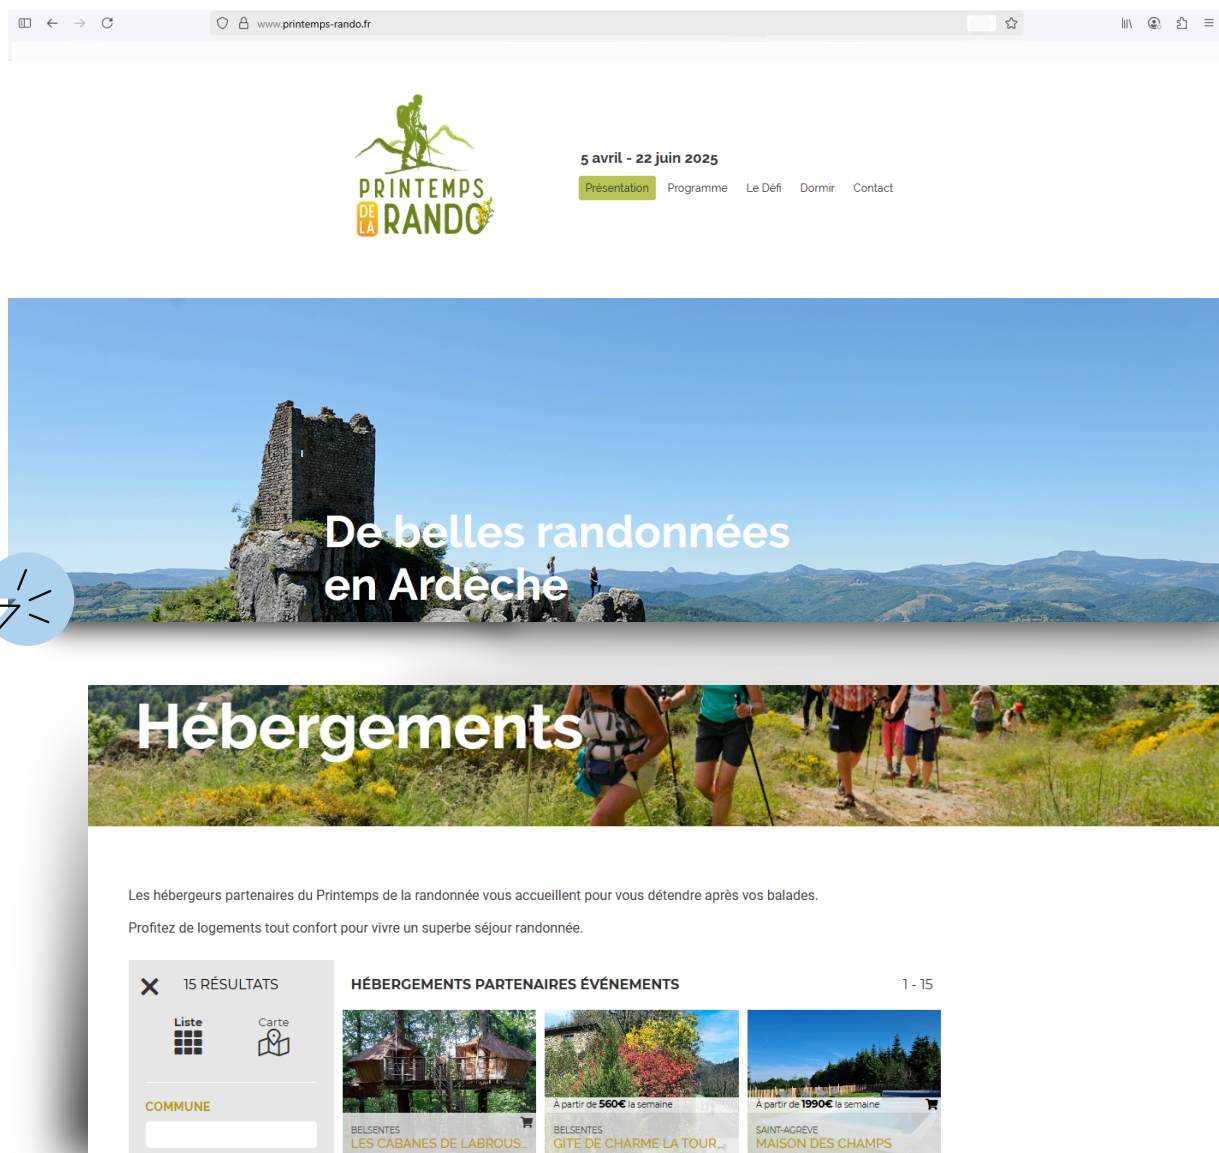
www.printemps-rando.fr

PRINTEMPS DE LA RANDO

5 avril - 22 juin 2025

Présentation Programme Le Défi Dormir Contact

De belles randonnées en Ardèche

Hébergements

Les hébergeurs partenaires du Printemps de la randonnée vous accueillent pour vous détendre après vos balades.

Profitez de logements tout confort pour vivre un superbe séjour randonnée.

15 RÉSULTATS

Liste Carte

COMMUNE

HÉBERGEMENTS PARTENAIRES ÉVÉNEMENTS 1 - 15

BELSENTES
LES CABANES DE LABROUS...

À partir de 560€ la semaine
BELSENTES
GITE DE CHARME LA TOUR...

À partir de 1990€ la semaine
SAINT-AGRÈVE
MAISON DES CHAMPS